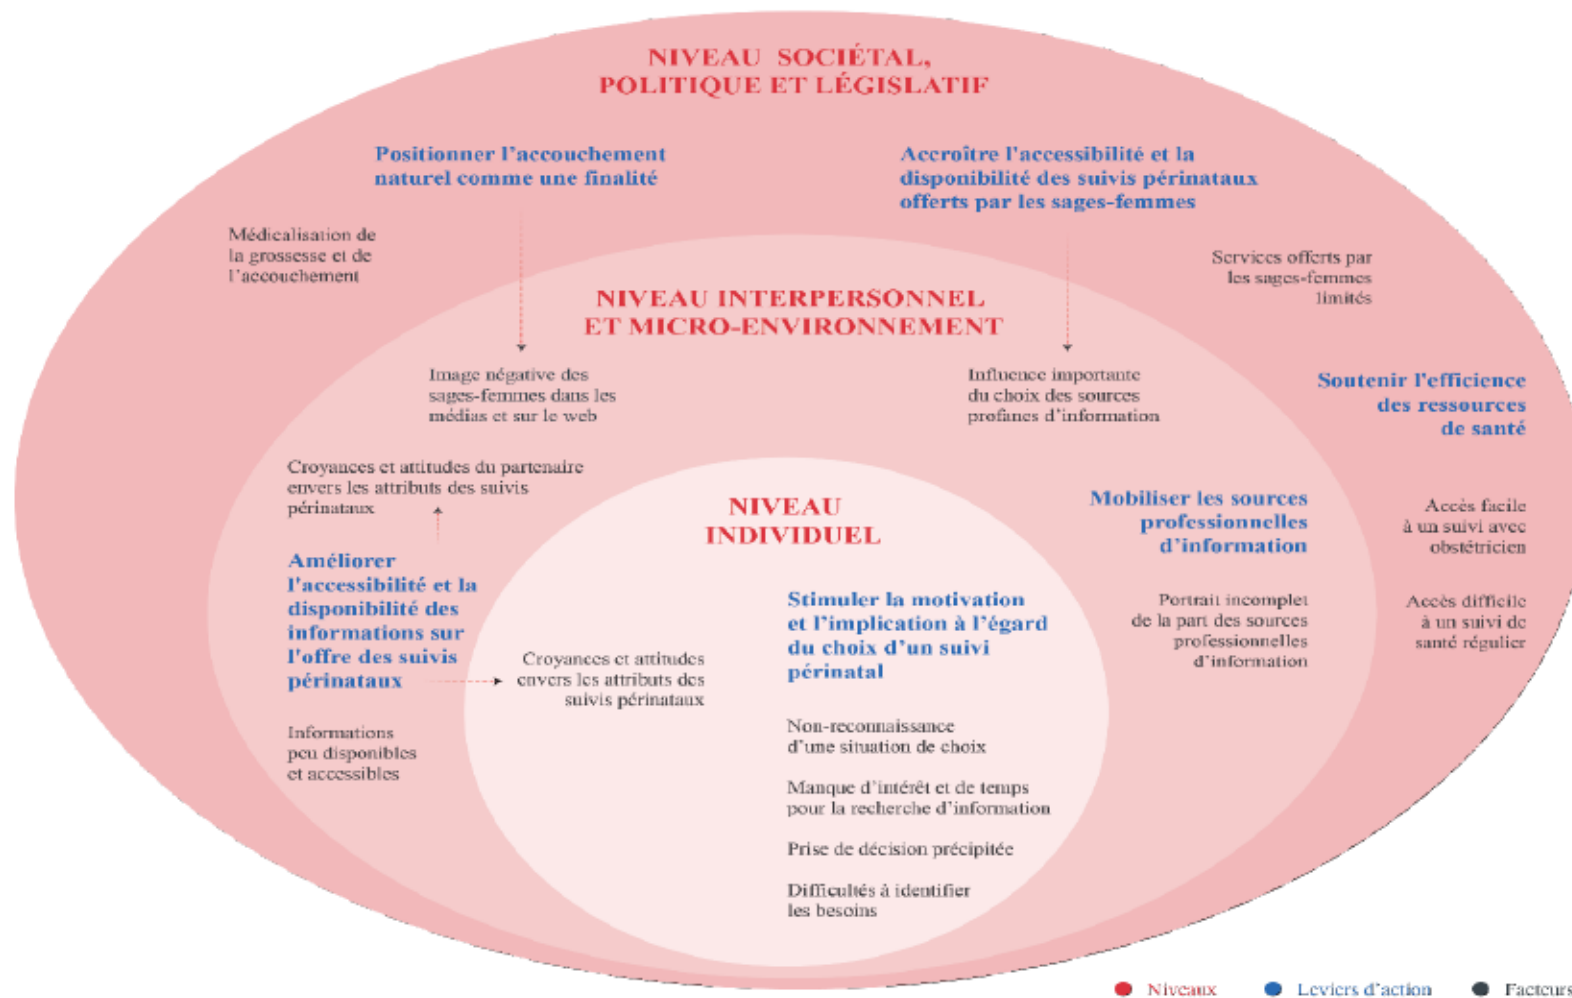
NIVEAU SOCIÉTAL, POLITIQUE ET LÉGISLATIF

Positionner l'accouchement naturel comme une finalité

Accroître l'accessibilité et la disponibilité des suivis périnataux offerts par les sages-femmes

Médicalisation de la grossesse et de l'accouchement

Services offerts par les sages-femmes limités

NIVEAU INTERPERSONNEL ET MICRO-ENVIRONNEMENT

Image négative des sages-femmes dans les médias et sur le web

Influence importante du choix des sources profanes d'information

Soutenir l'efficience des ressources de santé

Croyances et attitudes du partenaire envers les attributs des suivis périnataux

NIVEAU INDIVIDUEL

Mobiliser les sources professionnelles d'information

Accès facile à un suivi avec obstétricien

Améliorer l'accessibilité et la disponibilité des informations sur l'offre des suivis périnataux

Stimuler la motivation et l'implication à l'égard du choix d'un suivi périnatal

Portrait incomplet de la part des sources professionnelles d'information

Accès difficile à un suivi de santé régulier

Croyances et attitudes envers les attributs des suivis périnataux

Non-reconnaissance d'une situation de choix

Informations peu disponibles et accessibles

Manque d'intérêt et de temps pour la recherche d'information

Prise de décision précipitée

Difficultés à identifier les besoins

Niveaux Leviers d'action Facteurs